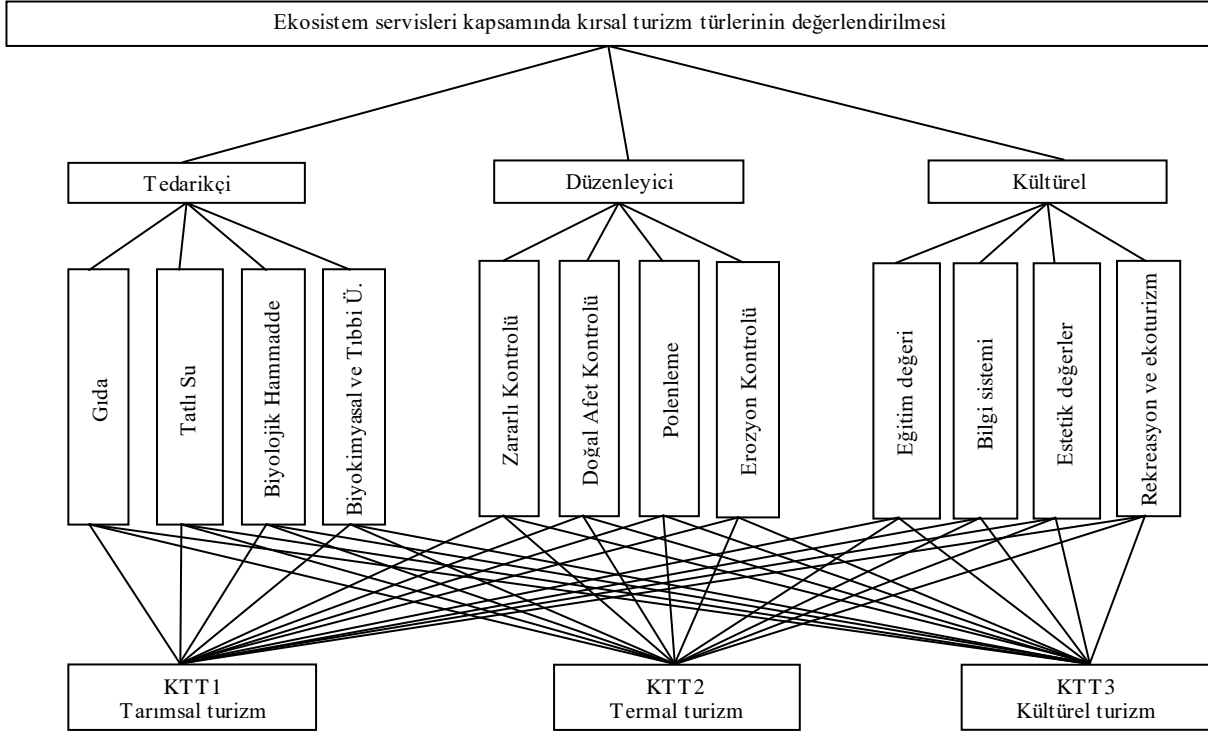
Ekosistem servisleri kapsamında kırsal turizm türlerinin değerlendirilmesi

Tedarikçi

Düzenleyici

Kültürel

Gıda

Tatlı Su

Biyolojik Hammadde

Biyokimyasal ve Tıbbi Ü.

Zararlı Kontrolü

Doğal Afet Kontrolü

Polenleme

Erozyon Kontrolü

Eğitim değeri

Bilgi sistemi

Estetik değerler

Rekreasyon ve ekoturizm

KTT1
Tarımsal turizm

KTT2
Termal turizm

KTT3
Kültürel turizm